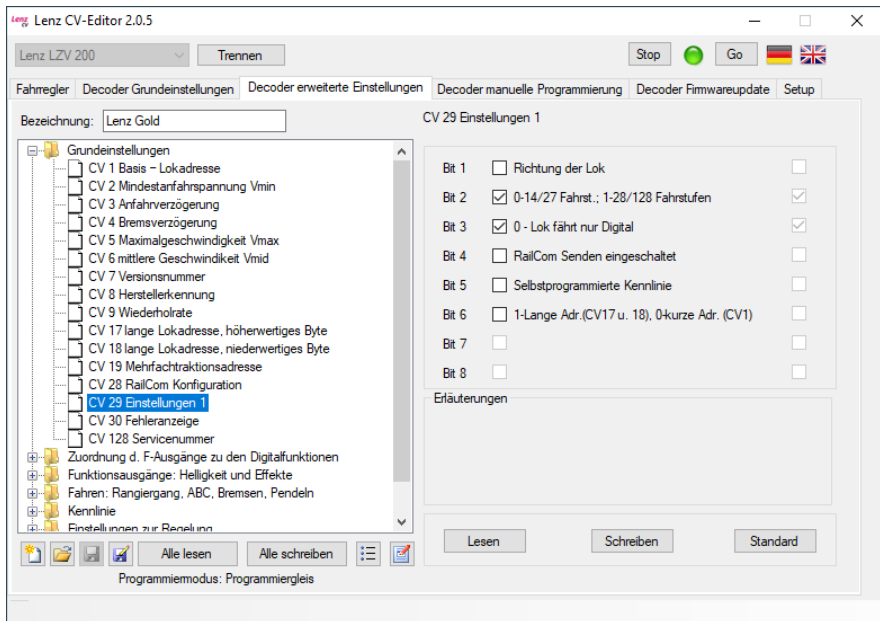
Lenz CV-Editor 2.0.5

Lenz LZV 200
Trennen
Stop
Go

Fahrregler | Decoder Grundeinstellungen | Decoder erweiterte Einstellungen | Decoder manuelle Programmierung | Decoder Firmwareupdate | Setup

Bezeichnung: Lenz Gold

Grundeinstellungen
CV 1 Basis – Lokadresse
CV 2 Mindestanfahrspannung Vmin
CV 3 Anfahrverzögerung
CV 4 Bremsverzögerung
CV 5 Maximalgeschwindigkeit Vmax
CV 6 mittlere Geschwindikeit Vmid
CV 7 Versionsnummer
CV 8 Herstellerkennung
CV 9 Wiederholrate
CV 17 lange Lokadresse, höherwertiges Byte
CV 18 lange Lokadresse, niederwertiges Byte
CV 19 Mehrfachtraktionsadresse
CV 28 RailCom Konfiguration
CV 29 Einstellungen 1
CV 30 Fehleranzeige
CV 128 Servicenummer
Zuordnung d. F-Ausgänge zu den Digitalfunktionen
Funktionsausgänge: Helligkeit und Effekte
Fahren: Rangiergang, ABC, Bremsen, Pendeln
Kennlinie
Einstellungen zur Regelung

Alle lesen
Alle schreiben
Programmiermodus: Programmiergleis

CV 29 Einstellungen 1

Bit 1 Richtung der Lok
Bit 2 0-14/27 Fahrst.; 1-28/128 Fahrstufen
Bit 3 0 - Lok fährt nur Digital
Bit 4 RailCom Senden eingeschaltet
Bit 5 Selbstprogrammierte Kennlinie
Bit 6 1-Lange Adr.(CV17 u. 18), 0-kurze Adr. (CV1)
Bit 7
Bit 8

Erläuterungen

Lesen
Schreiben
Standard